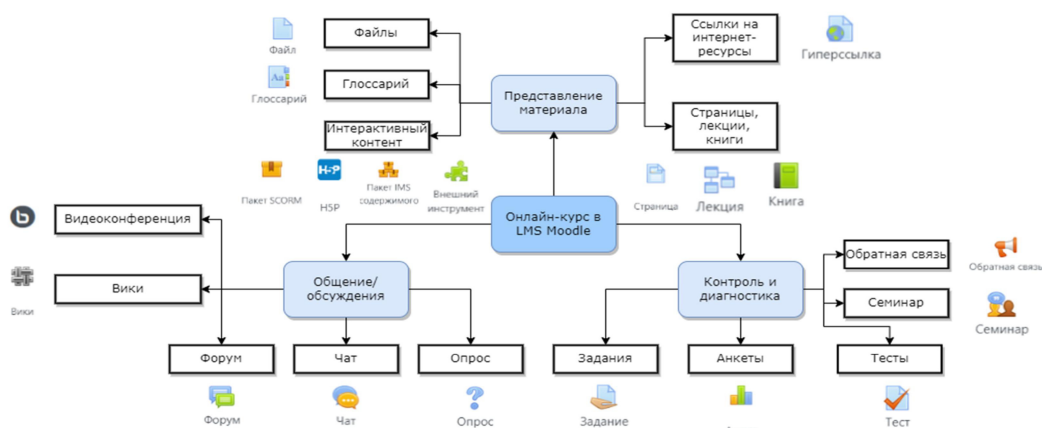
Файл

Файлы

Глоссарий

Глоссарий

Интерактивный контент

Представление материала

Ссылки на интернет-ресурсы

Гиперссылка

Страницы, лекции, книги

Пакет SCORM

H5P

Пакет IMS содержимого

Внешний инструмент

Онлайн-курс в LMS Moodle

Страница

Лекция

Книга

Видеоконференция

Вики

Вики

Общение/ обсуждения

Контроль и диагностика

Обратная связь

Обратная связь

Семинар

Семинар

Форум

Чат

Опрос

Задания

Анкеты

Тесты

Форум

Чат

Опрос

Задание

Тест